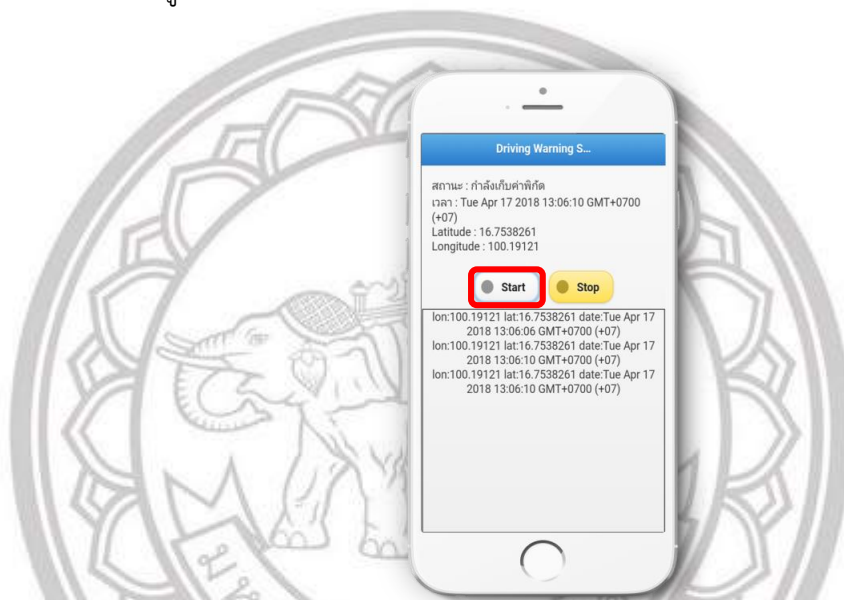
Driving Warning S...

สถานะ : กำลังเก็บค่าพิกัด
เวลา : Tue Apr 17 2018 13:06:10 GMT+0700 (+07)
Latitude : 16.7538261
Longitude : 100.19121

Start

Stop

lon:100.19121 lat:16.7538261 date:Tue Apr 17 2018 13:06:06 GMT+0700 (+07)
lon:100.19121 lat:16.7538261 date:Tue Apr 17 2018 13:06:10 GMT+0700 (+07)
lon:100.19121 lat:16.7538261 date:Tue Apr 17 2018 13:06:10 GMT+0700 (+07)